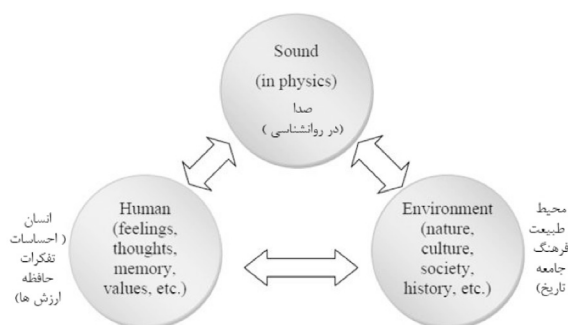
Sound
(in physics)
صدا
(در روانشناسی )

Human
(feelings,
thoughts,
memory,
values, etc.)

انسان
( احساسات
تفکرات
حافظه
ارزش ها)

Environment
(nature,
culture,
society,
history, etc.)

محیط
طبیعت
فرهنگ
جامعه
تاریخ)